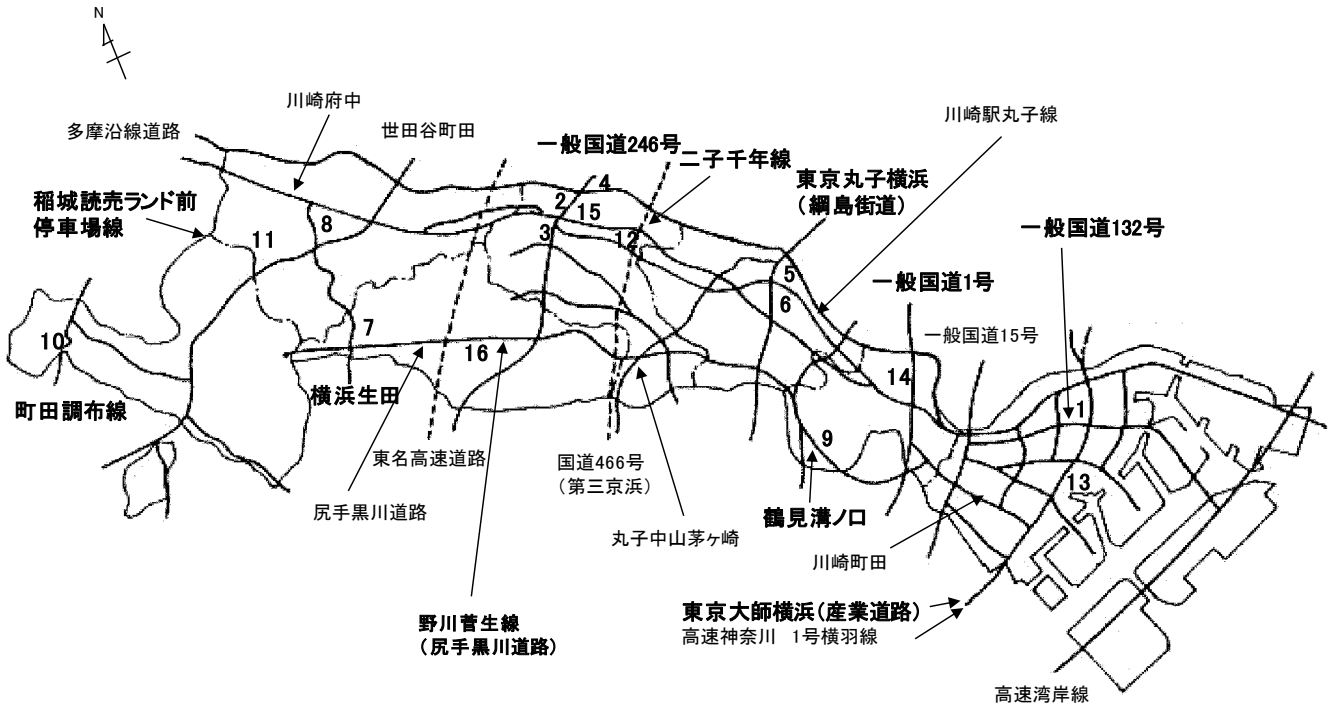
N

川崎府中
世田谷町田
多摩沿線道路
一般国道246号
二子千年線
川崎駅丸子線
東京丸子横浜
(綱島街道)
稲城読売ランド前
停車場線
一般国道132号
一般国道1号
一般国道15号
町田調布線
横浜生田
東名高速道路
国道466号
(第三京浜)
尻手黒川道路
鶴見溝ノ口
丸子中山茅ヶ崎
川崎町田
野川菅生線
(尻手黒川道路)
東京大師横浜(産業道路)
高速神奈川 1号横羽線
高速湾岸線

1
2
3
4
5
6
7
8
9
10
11
12
13
14
15
16